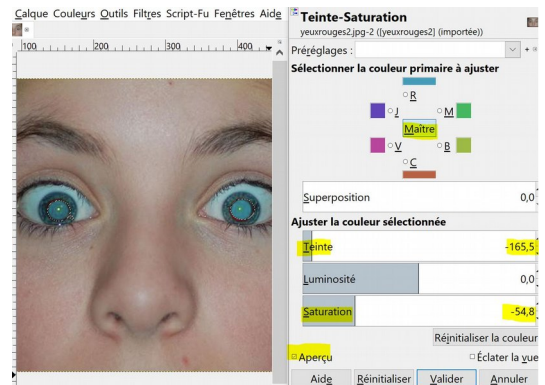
Calque Couleurs Outils Filtres Script-Fu Fenêtres Aide

100 200 300 400

Teinte-Saturation
yeuxrouges2.jpg-2 ([yeuxrouges2] (importée))

Préréglages :

Sélectionner la couleur primaire à ajuster

R
J
M
Maître
V
B
C

Superposition 0,0

Ajuster la couleur sélectionnée

Teinte -165,5

Luminosité 0,0

Saturation -54,8

Réinitialiser la couleur

Aperçu
Éclater la vue

Aide Réinitialiser Valider Annuler